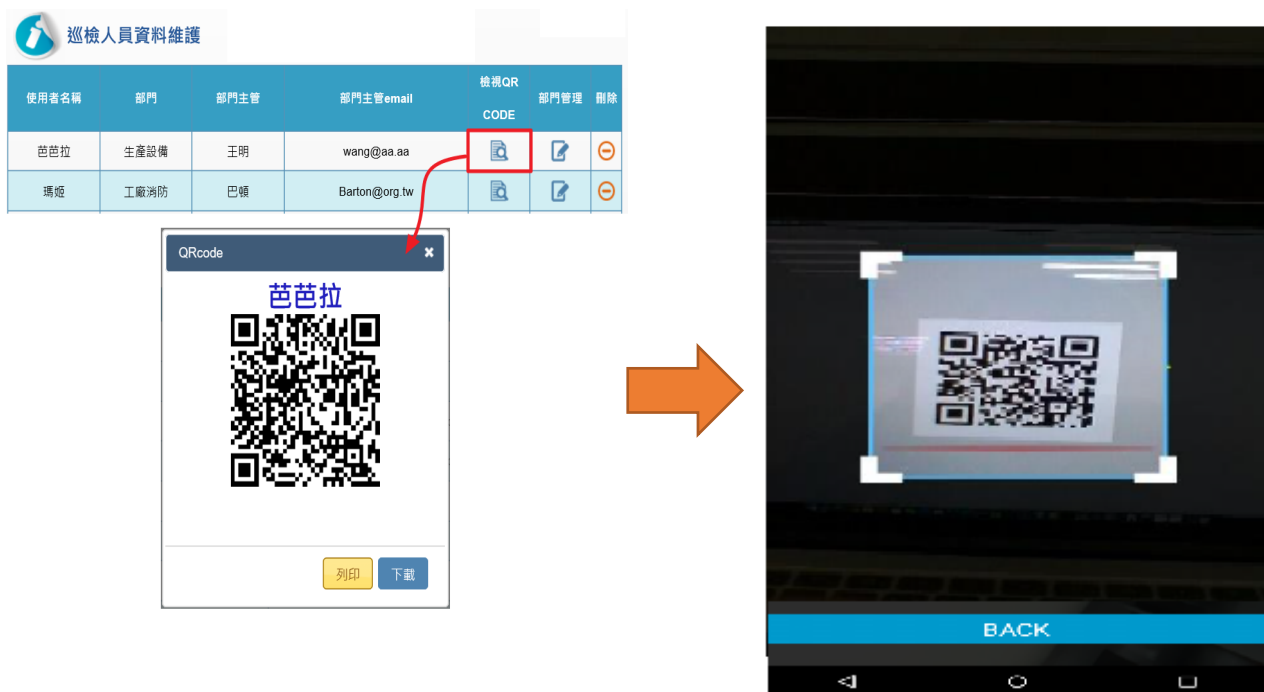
巡檢人員資料維護

| 使用者名稱 | 部門 | 部門主管 | 部門主管email | 檢視QR CODE | 部門管理 | 刪除 |
|---|---|---|---|---|---|---|
| 芭芭拉 | 生產設備 | 王明 | wang@aa.aa | | | |
| 瑪姬 | 工廠消防 | 巴頓 | Barton@org.tw | | | |

QRcode ×

芭芭拉

列印 下載

BACK